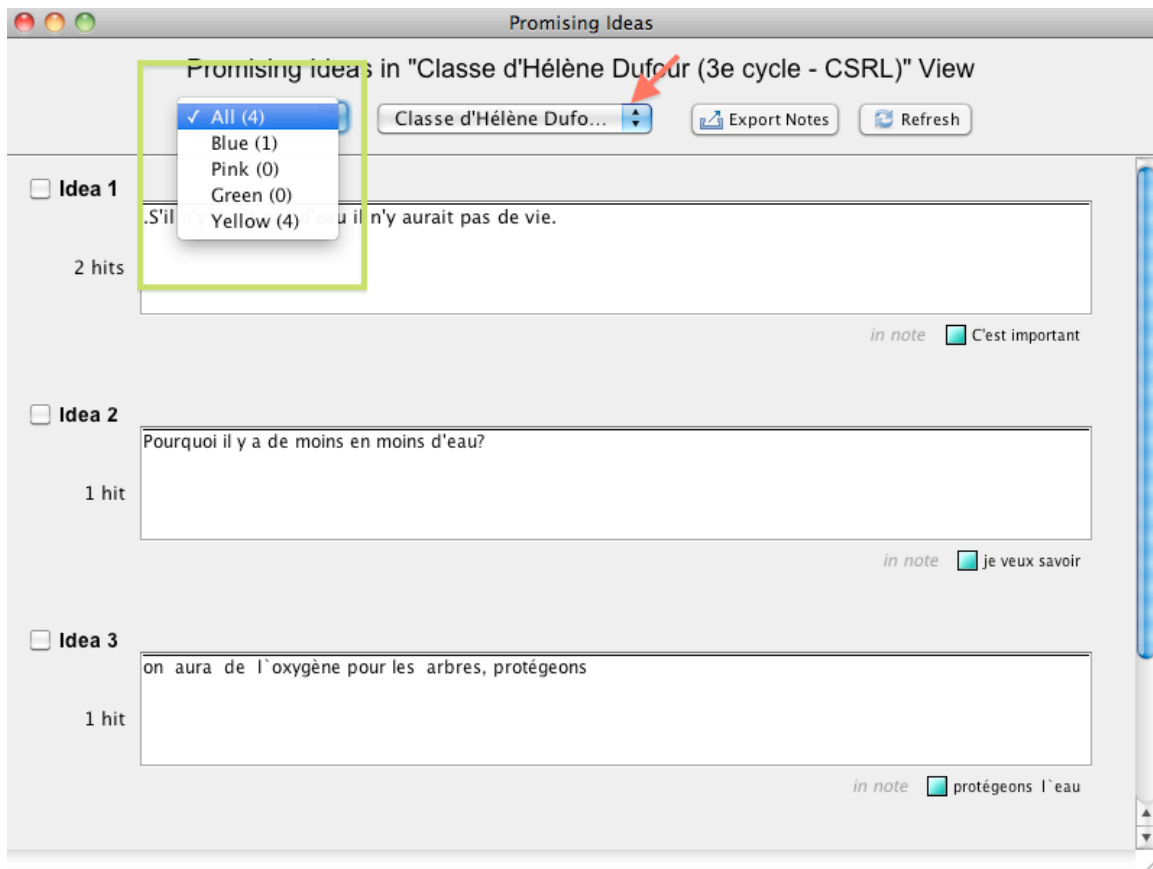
Promising Ideas

Promising Ideas in "Classe d'Hélène Dufour (3e cycle - CSRL)" View

✓ All (4)
Blue (1)
Pink (0)
Green (0)
Yellow (4)

Classe d'Hélène Dufo...

Export Notes

Refresh

Idea 1

.S'il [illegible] eau il n'y aurait pas de vie.

2 hits

in note C'est important

Idea 2

Pourquoi il y a de moins en moins d'eau?

1 hit

in note je veux savoir

Idea 3

on aura de l`oxygène pour les arbres, protégeons

1 hit

in note protégeons l`eau